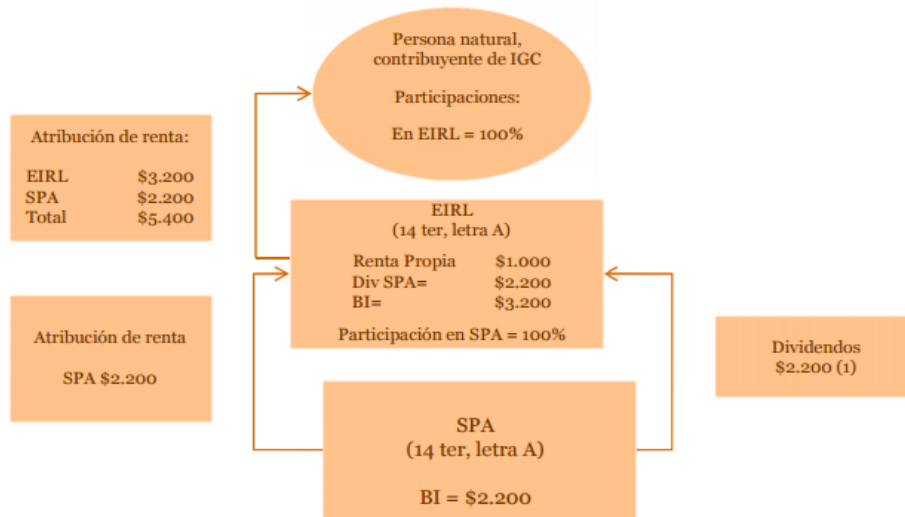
Persona natural, contribuyente de IGC

Participaciones:

En EIRL = 100%

Atribución de renta:

| | |
|---|---|
| EIRL | \$3.200 |
| SPA | \$2.200 |
| Total | \$5.400 |

EIRL
(14 ter, letra A)

| | |
|---|---|
| Renta Propia | \$1.000 |
| Div SPA= | \$2.200 |
| BI= | \$3.200 |

Participación en SPA = 100%

Atribución de renta

SPA \$2.200

Dividendos
\$2.200 (1)

SPA
(14 ter, letra A)

BI = \$2.200